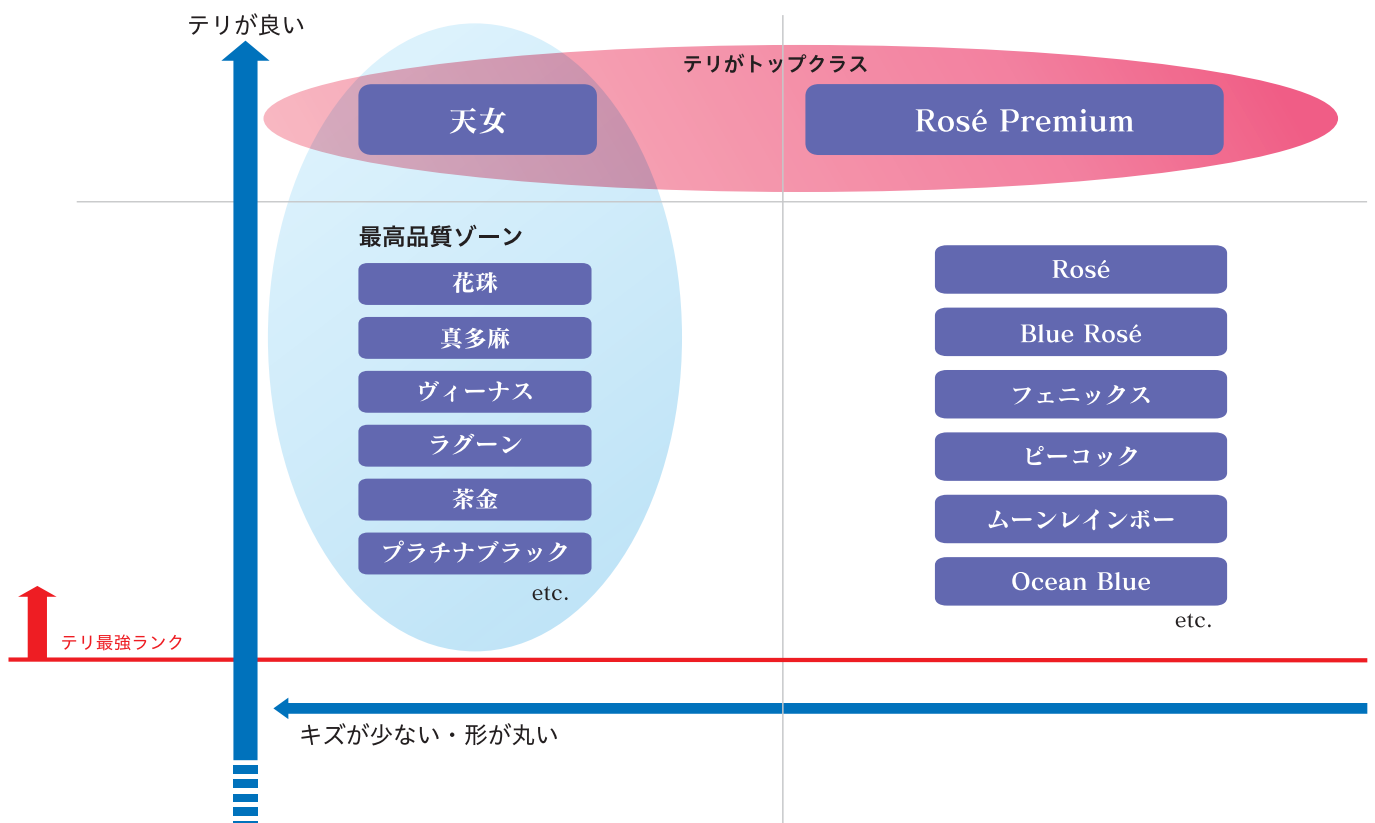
テリが良い

テリがトップクラス

天女

Rosé Premium

最高品質ゾーン

花珠

真多麻

ヴィーナス

ラグーン

茶金

プラチナブラック

etc.

Rosé

Blue Rosé

フェニックス

ピーコック

ムーンレインボー

Ocean Blue

etc.

テリ最強ランク

キズが少ない・形が丸い